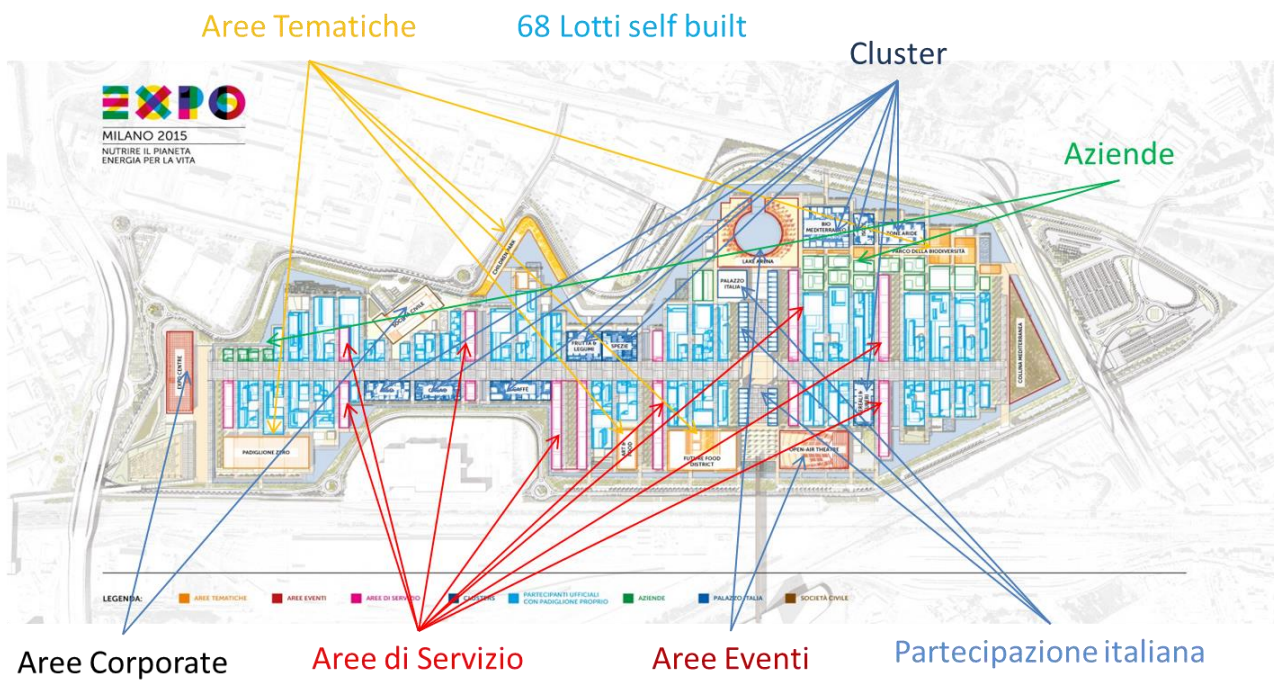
Aree Tematiche

68 Lotti self built

Cluster

Aziende

EXPO
MILANO 2015
NUTRIRE IL PIANETA
ENERGIA PER LA VITA

CHILDREN PARK

SOCIETÀ CIVILE

LAKE ARENA

BIO MEDITERRANEO

ZONE ARIDE

PARCO DELLA BIODIVERSITÀ

PALAZZO ITALIA

EXPO CENTRE

FRUTTA E LEGUMI

SPEZIE

CEREALI

CAFFÈ

COLLINA MEDITERRANEA

PADIGLIONE ZERO

ARTE & CIBO

FUTURE FOOD DISTRICT

OPEN-AIR THEATRE

LEGENDA:

AREE TEMATICHE

AREE EVENTI

AREE DI SERVIZIO

CLUSTERS

PARTECIPANTI UFFICIALI CON PADIGLIONE PROPRIO

AZIENDE

PALAZZO ITALIA

SOCIETÀ CIVILE

Aree Corporate

Aree di Servizio

Aree Eventi

Partecipazione italiana